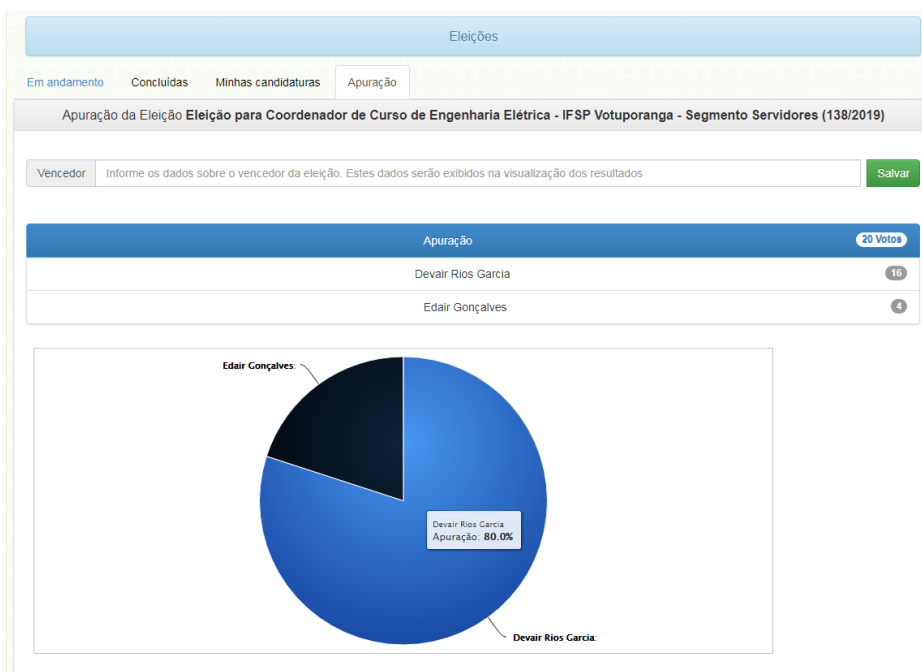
Eleições

Em andamento | Concluídas | Minhas candidaturas | Apuração

Apuração da Eleição **Eleição para Coordenador de Curso de Engenharia Elétrica - IFSP Votuporanga - Segmento Servidores (138/2019)**

Vencedor | Informe os dados sobre o vencedor da eleição. Estes dados serão exibidos na visualização dos resultados | Salvar

| Apuração | 20 Votos |
|---|---|
| Devair Rios Garcia | 16 |
| Edair Gonçalves | 4 |

Edair Gonçalves:

Devair Rios Garcia
Apuração: 80.0%

Devair Rios Garcia: